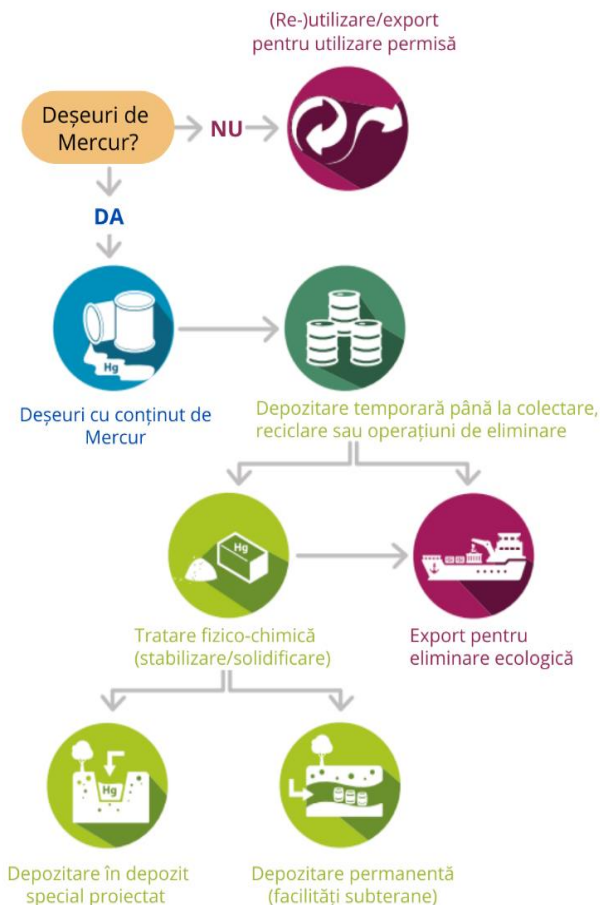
(Re-)utilizare/export pentru utilizare permisă

Deșeuri de Mercur?

NU

DA

Hg

Deșeuri cu conținut de Mercur

Depozitare temporară până la colectare, reciclare sau operațiuni de eliminare

Hg

Tratare fizico-chimică (stabilizare/solidificare)

Export pentru eliminare ecologică

Hg

Depozitare în depozit special proiectat

Depozitare permanentă (facilități subterane)